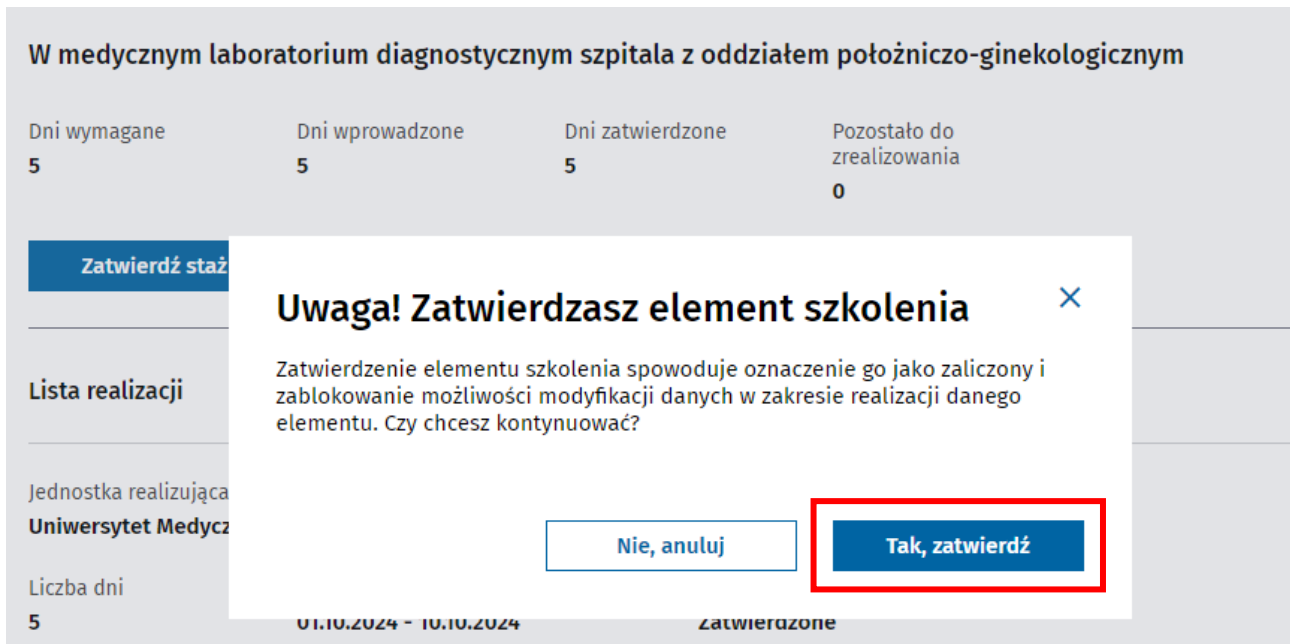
W medycznym laboratorium diagnostycznym szpitala z oddziałem położniczo-ginekologicznym

Dni wymagane
5

Dni wprowadzone
5

Dni zatwierdzone
5

Pozostało do zrealizowania
0

Zatwierdź staż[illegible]

Lista realizacji

Jednostka realizująca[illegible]
Uniwersytet Medycz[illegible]

Liczba dni
5

01.10.2024 - 10.10.2024

Zatwierdzone

Uwaga! Zatwierdzasz element szkolenia

×

Zatwierdzenie elementu szkolenia spowoduje oznaczenie go jako zaliczony i zablokowanie możliwości modyfikacji danych w zakresie realizacji danego elementu. Czy chcesz kontynuować?

Nie, anuluj

Tak, zatwierdź